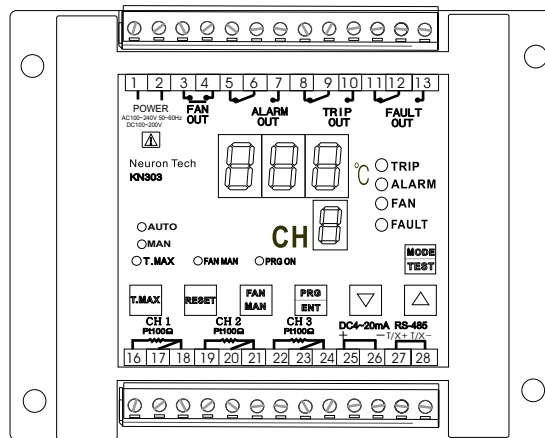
1 2 3 4 5 6 7 8 9 10 11 12 13

POWER
AC100~240V 50-60Hz
DC100~200V

FAN OUT

ALARM OUT

TRIP OUT

FAULT OUT

Neuron Tech
KN303

℃

TRIP
ALARM
FAN
FAULT

AUTO
MAN
T.MAX
FAN MAN
PRG ON

CH

MODE
TEST

T.MAX
RESET
FAN MAN
PRG ENT

CH 1
Pt100Ω

CH 2
Pt100Ω

CH 3
Pt100Ω

DC4~20mA
+ −

RS-485
T/X+ T/X−

16 17 18 19 20 21 22 23 24 25 26 27 28